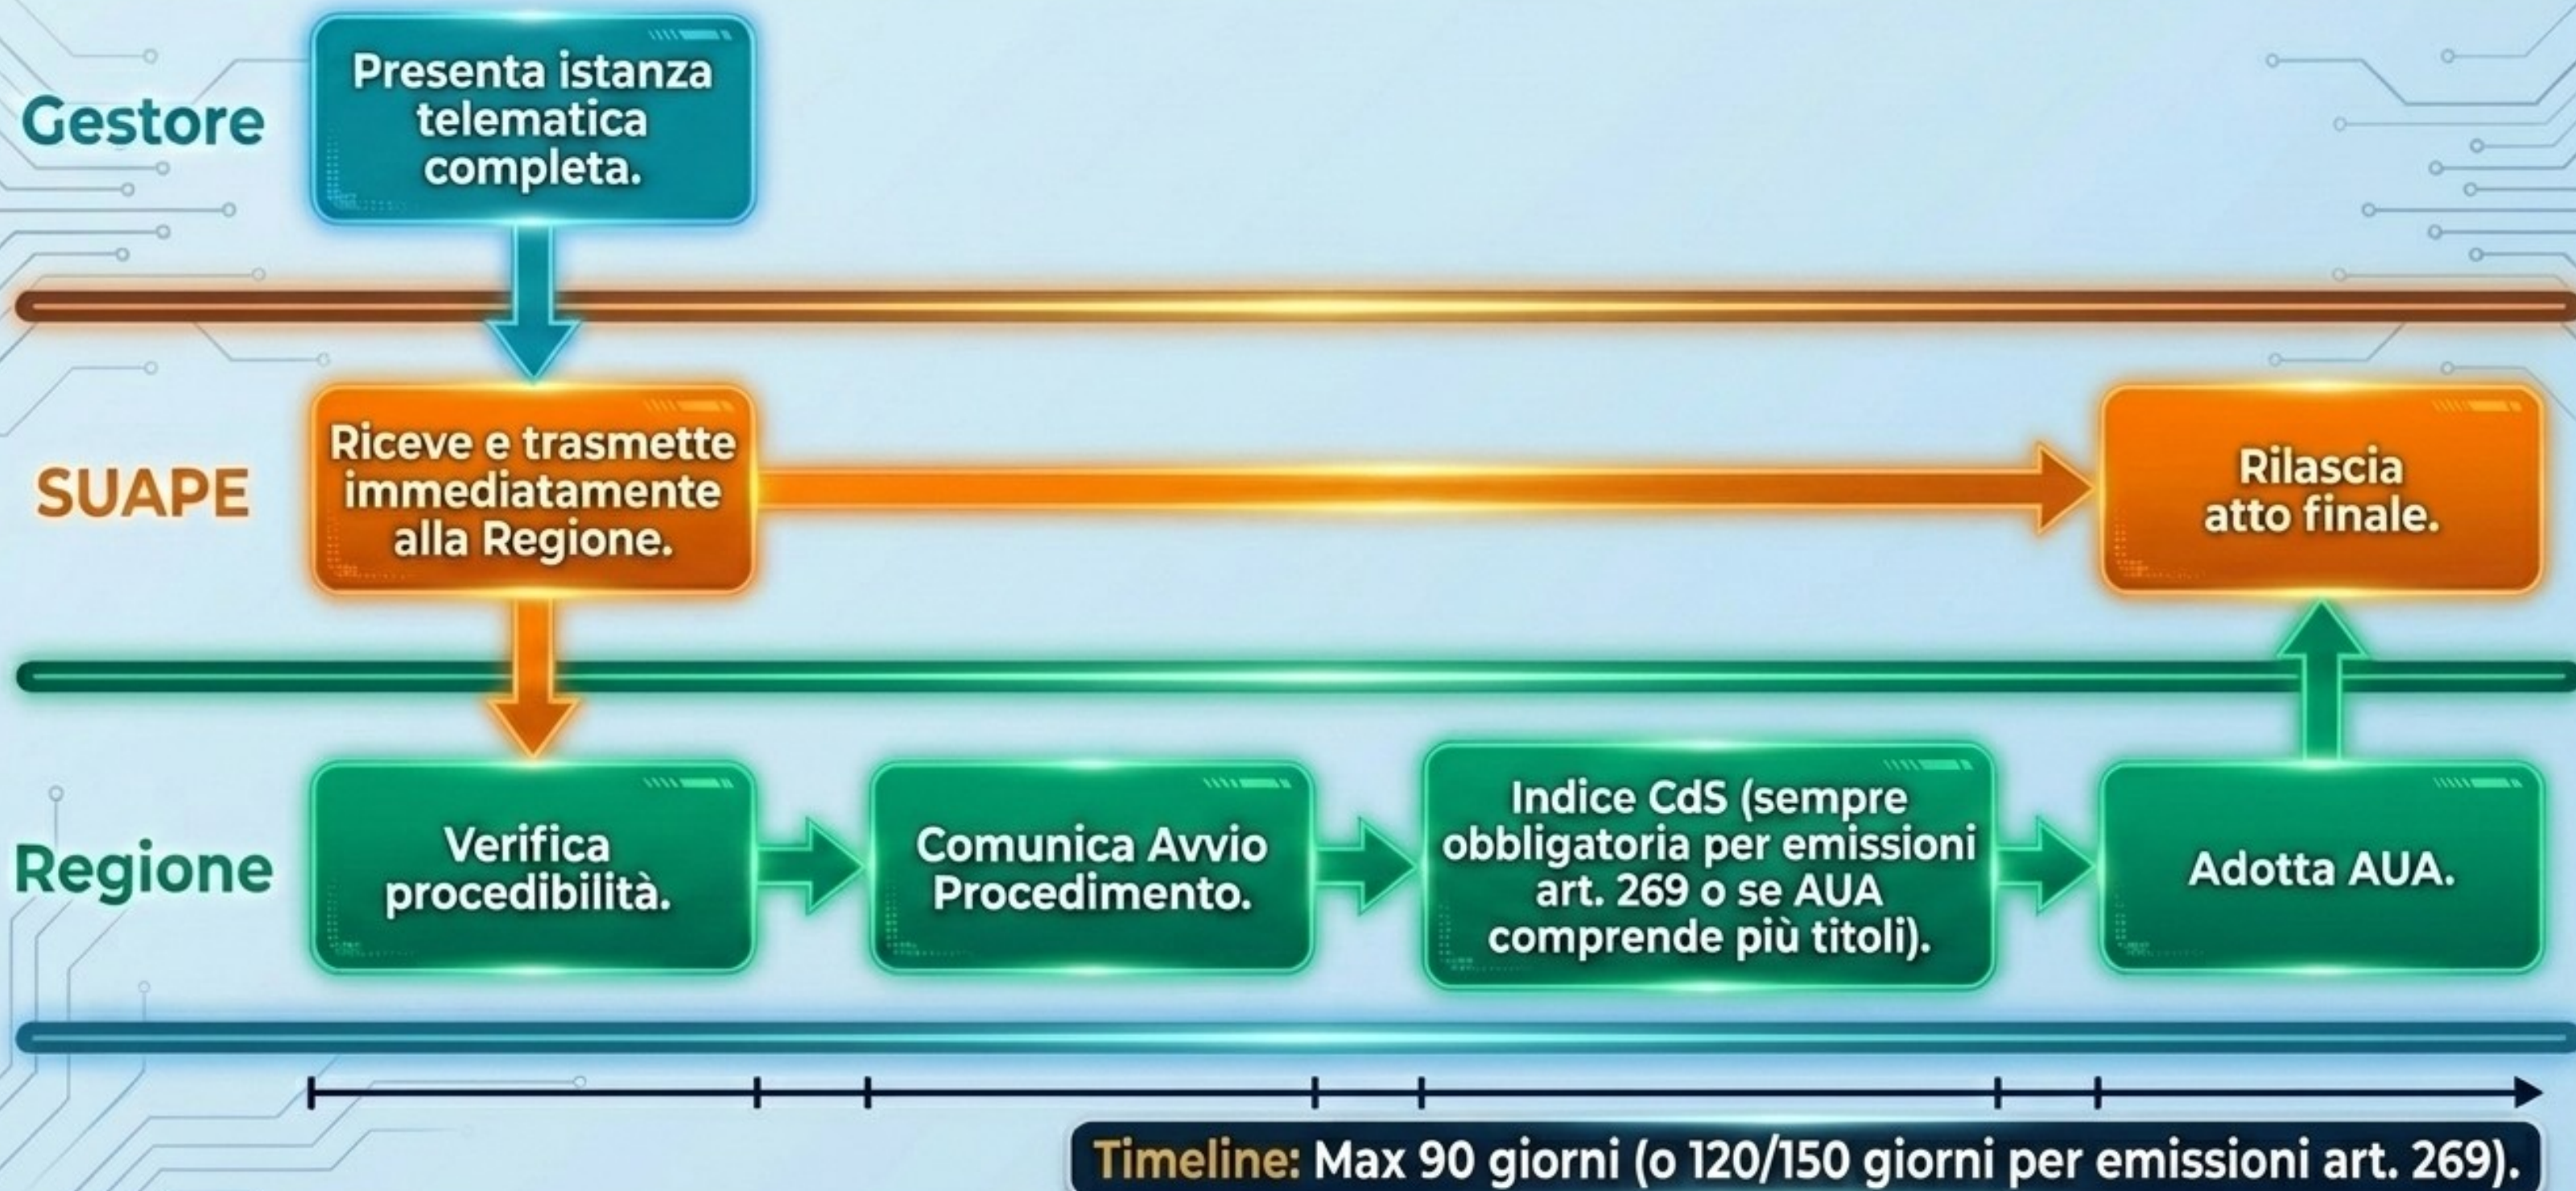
Gestore

Presenta istanza telematica completa.

SUAPE

Riceve e trasmette immediatamente alla Regione.

Rilascia atto finale.

Regione

Verifica procedibilità.

Comunica Avvio Procedimento.

Indice CdS (sempre obbligatoria per emissioni art. 269 o se AUA comprende più titoli).

Adotta AUA.

Timeline: Max 90 giorni (o 120/150 giorni per emissioni art. 269).